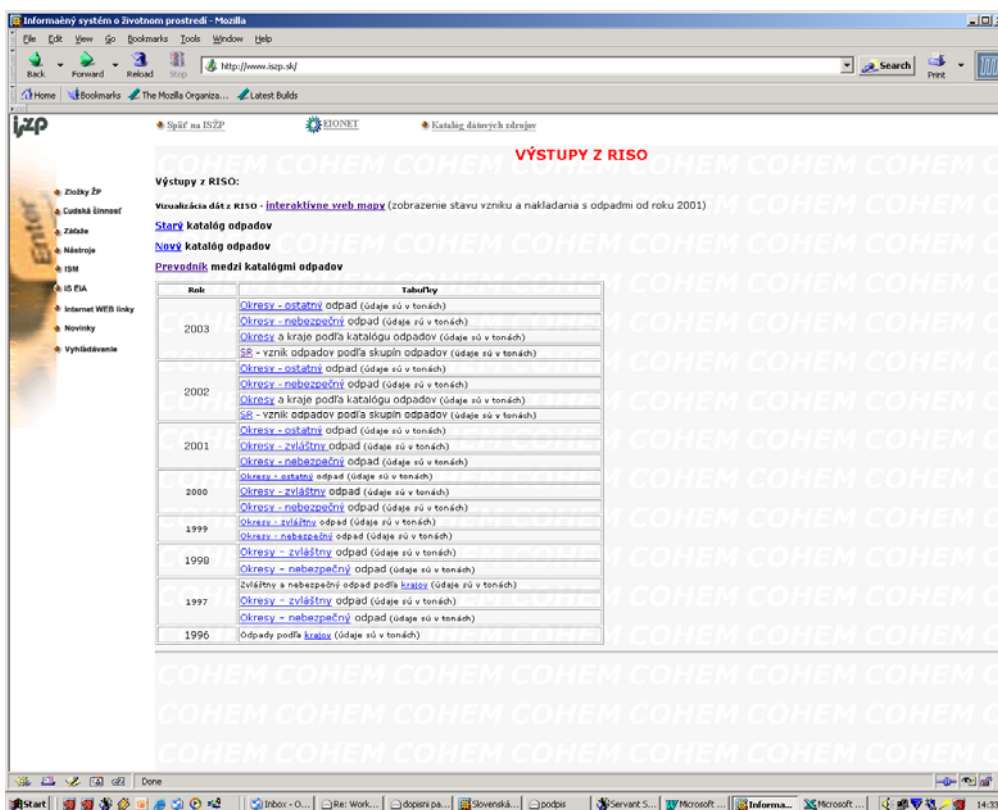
Informačný systém o životnom prostredí - Mozilla

File Edit View Go Bookmarks Tools Window Help

Back Forward Reload Stop http://www.iszp.sk/ Search Print

Home Bookmarks The Mozilla Organiza... Latest Builds

iszp

Späť na ISŽP EIONET Katalóg dátových zdrojov

VÝSTUPY Z RISO

Zložky ŽP
Ľudská činnosť
Záťaže
Nástroje
ISM
IS EIA
Internet WEB linky
Novinky
Vyhľadávanie

Výstupy z RISO:

Vizualizácia dát z RISO - interaktívne web mapy (zobrazenie stavu vzniku a nakladania s odpadmi od roku 2001)

Starý katalóg odpadov

Nový katalóg odpadov

Prevodník medzi katalógmi odpadov

| Rok | Tabuľky |
|---|---|
| 2003 | Okresy - ostatný odpad (údaje sú v tonách) |
| | Okresy - nebezpečný odpad (údaje sú v tonách) |
| | Okresy a kraje podľa katalógu odpadov (údaje sú v tonách) |
| | SR - vznik odpadov podľa skupín odpadov (údaje sú v tonách) |
| 2002 | Okresy - ostatný odpad (údaje sú v tonách) |
| | Okresy - nebezpečný odpad (údaje sú v tonách) |
| | Okresy a kraje podľa katalógu odpadov (údaje sú v tonách) |
| | SR - vznik odpadov podľa skupín odpadov (údaje sú v tonách) |
| 2001 | Okresy - ostatný odpad (údaje sú v tonách) |
| | Okresy - zvláštny odpad (údaje sú v tonách) |
| | Okresy - nebezpečný odpad (údaje sú v tonách) |
| 2000 | Okresy - ostatný odpad (údaje sú v tonách) |
| | Okresy - zvláštny odpad (údaje sú v tonách) |
| | Okresy - nebezpečný odpad (údaje sú v tonách) |
| 1999 | Okresy - zvláštny odpad (údaje sú v tonách) |
| | Okresy - nebezpečný odpad (údaje sú v tonách) |
| 1998 | Okresy - zvláštny odpad (údaje sú v tonách) |
| | Okresy - nebezpečný odpad (údaje sú v tonách) |
| 1997 | Zvláštny a nebezpečný odpad podľa krajov (údaje sú v tonách) |
| | Okresy - zvláštny odpad (údaje sú v tonách) |
| | Okresy - nebezpečný odpad (údaje sú v tonách) |
| 1996 | Odpady podľa krajov (údaje sú v tonách) |

Done

Start Inbox - O... Re: Work... dopisni pa... Slovenská... podpis Servant S... Microsoft ... Informa... Microsoft ... 14:33